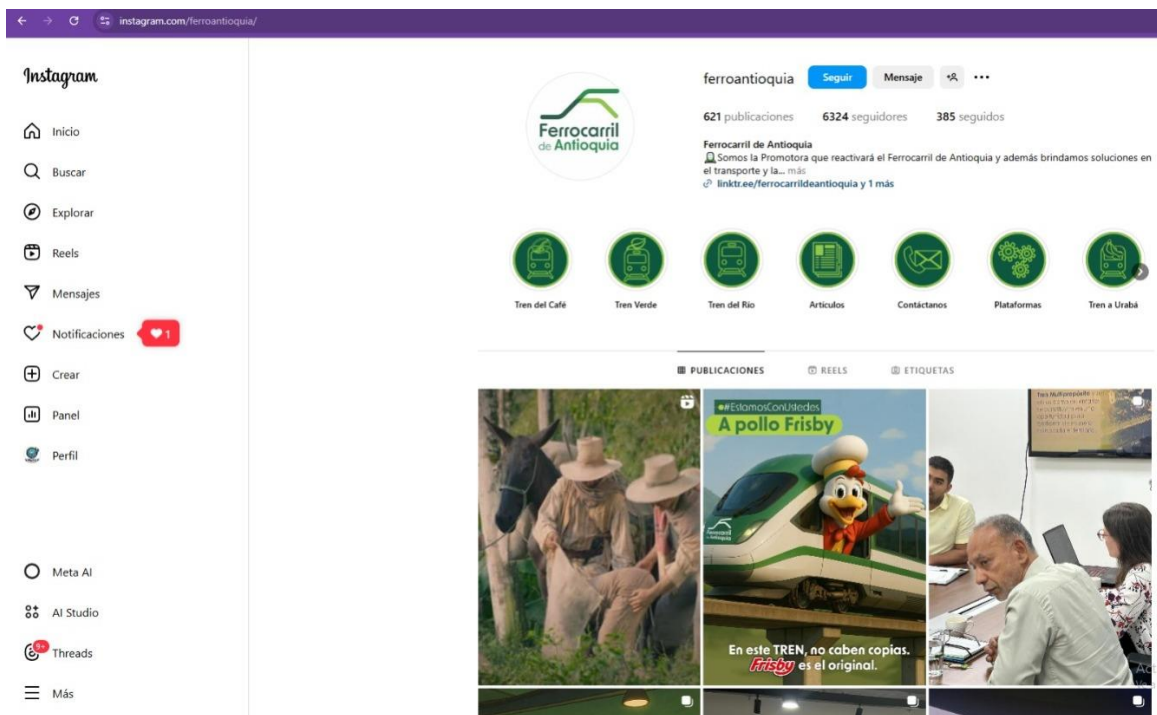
instagram.com/ferroantioquia/

Instagram

Inicio

Buscar

Explorar

Reels

Mensajes

Notificaciones 1

Crear

Panel

Perfil

Meta AI

AI Studio

9+ Threads

Más

Ferrocarril de Antioquia

ferroantioquia Seguir Mensaje ...

621 publicaciones 6324 seguidores 385 seguidos

Ferrocarril de Antioquia
Somos la Promotora que reactivará el Ferrocarril de Antioquia y además brindamos soluciones en el transporte y la... más
linktr.ee/ferrocarrildeantioquia y 1 más

Tren del Café
Tren Verde
Tren del Rio
Articulos
Contáctanos
Plataformas
Tren a Urabá

PUBLICACIONES REELS ETIQUETAS

#EstamosConUstedes
A pollo Frisby
Ferrocarril de Antioquia
En este TREN, no caben copias. Frisby es el original.

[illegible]